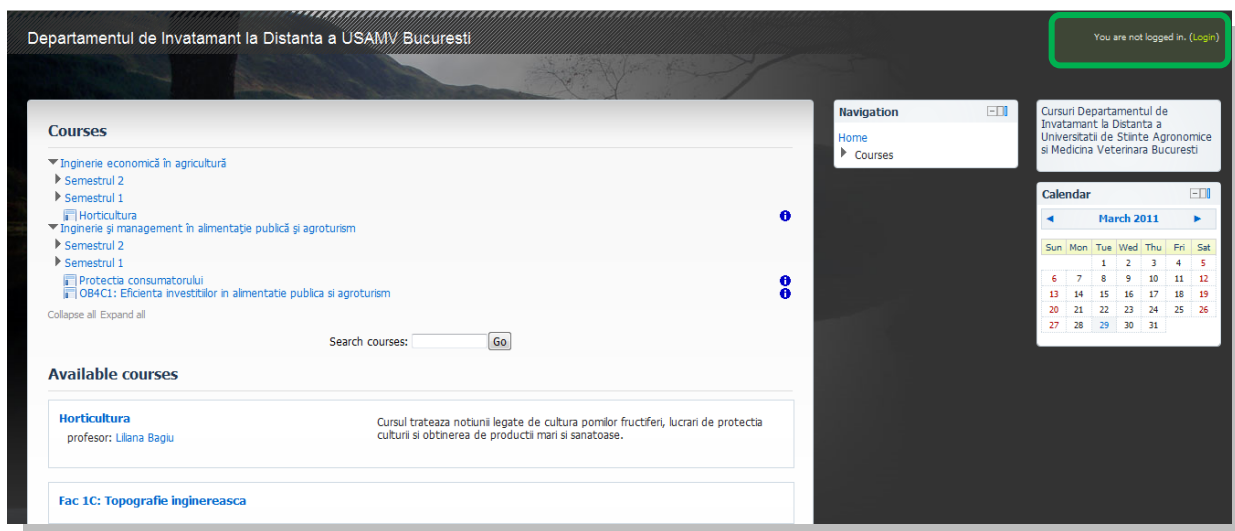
Departamentul de Invatamant la Distanta a USAMV Bucuresti

You are not logged in. (Login)

Courses

Inginerie economică în agricultură
Semestrul 2
Semestrul 1
Horticultura
Inginerie şi management în alimentaţie publică şi agroturism
Semestrul 2
Semestrul 1
Protectia consumatorului
OB4C1: Eficienta investitiilor in alimentatie publica si agroturism

Collapse all Expand all

Search courses: Go

Available courses

Horticultura
profesor: Liliana Bagiu

Cursul trateaza notiunii legate de cultura pomilor fructiferi, lucrari de protectia culturii si obtinerea de productii mari si sanatoase.

Fac 1C: Topografie inginereasca

Navigation
Home
Courses

Cursuri Departamentul de Invatamant la Distanta a Universitatii de Stiinte Agronomice si Medicina Veterinara Bucuresti

Calendar

◄ March 2011 ►

| Sun | Mon | Tue | Wed | Thu | Fri | Sat |
|---|---|---|---|---|---|---|
| | | 1 | 2 | 3 | 4 | 5 |
| 6 | 7 | 8 | 9 | 10 | 11 | 12 |
| 13 | 14 | 15 | 16 | 17 | 18 | 19 |
| 20 | 21 | 22 | 23 | 24 | 25 | 26 |
| 27 | 28 | 29 | 30 | 31 | | |